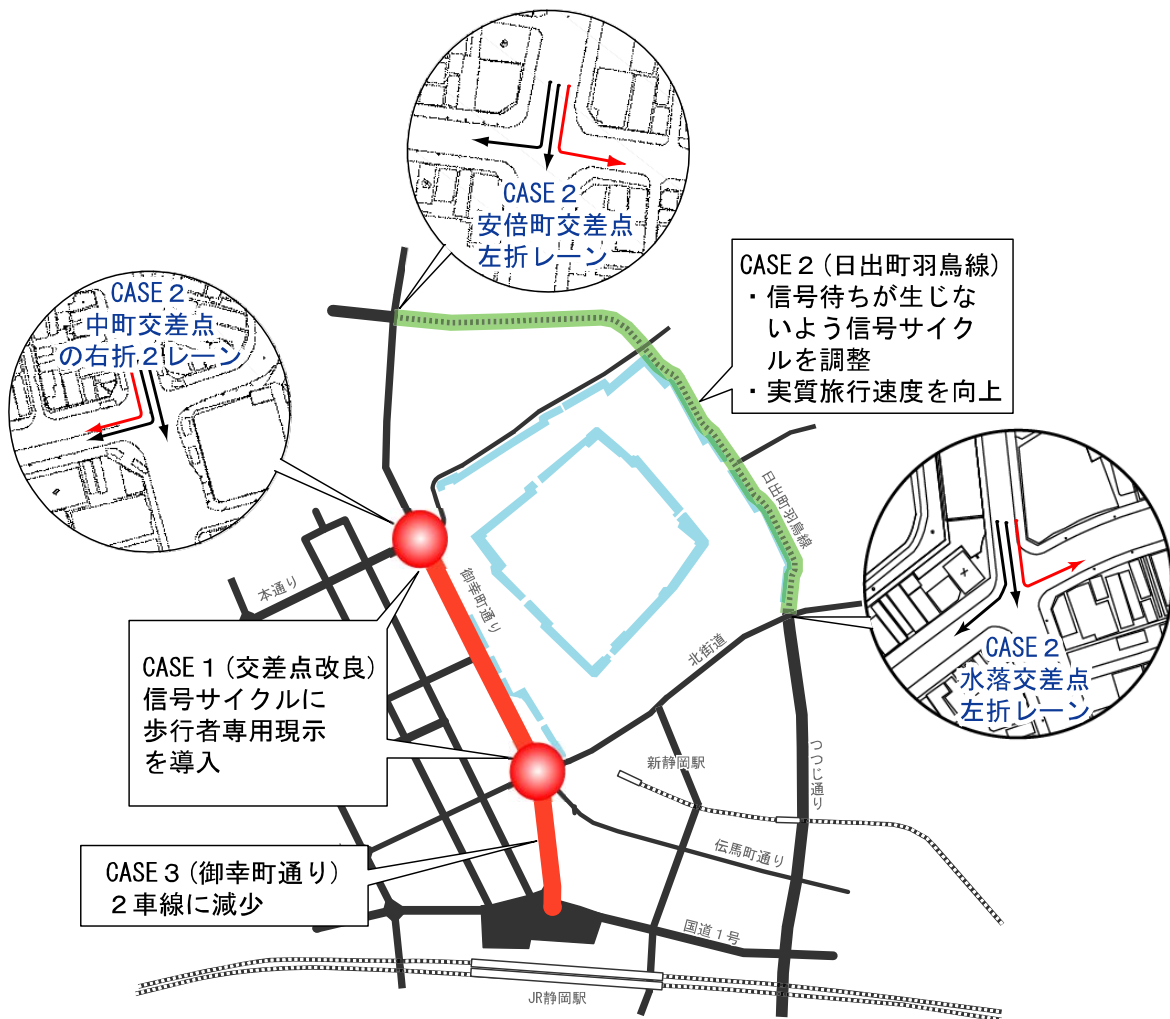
CASE２
安倍町交差点
左折レーン

CASE２（日出町羽鳥線）
・信号待ちが生じないよう信号サイクルを調整
・実質旅行速度を向上

CASE２
中町交差点
の右折２レーン

日出町羽鳥線

CASE２
水落交差点
左折レーン

本通り

御幸町通り

北街道

CASE１（交差点改良）
信号サイクルに
歩行者専用現示
を導入

新静岡駅

つつじ通り

伝馬町通り

CASE３（御幸町通り）
２車線に減少

国道１号

JR静岡駅